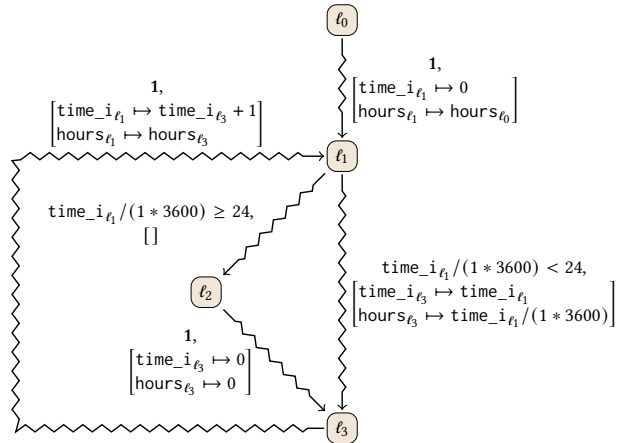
$\ell_0$

$\mathbf{1}$,
$\begin{bmatrix} \texttt{time\_i}_{\ell_1} \mapsto 0 \\ \texttt{hours}_{\ell_1} \mapsto \texttt{hours}_{\ell_0} \end{bmatrix}$

$\mathbf{1}$,
$\begin{bmatrix} \texttt{time\_i}_{\ell_1} \mapsto \texttt{time\_i}_{\ell_3} + 1 \\ \texttt{hours}_{\ell_1} \mapsto \texttt{hours}_{\ell_3} \end{bmatrix}$

$\ell_1$

$\texttt{time\_i}_{\ell_1} / (1 * 3600) \geq 24$,
$[]$

$\ell_2$

$\texttt{time\_i}_{\ell_1} / (1 * 3600) < 24$,
$\begin{bmatrix} \texttt{time\_i}_{\ell_3} \mapsto \texttt{time\_i}_{\ell_1} \\ \texttt{hours}_{\ell_3} \mapsto \texttt{time\_i}_{\ell_1} / (1 * 3600) \end{bmatrix}$

$\mathbf{1}$,
$\begin{bmatrix} \texttt{time\_i}_{\ell_3} \mapsto 0 \\ \texttt{hours}_{\ell_3} \mapsto 0 \end{bmatrix}$

$\ell_3$